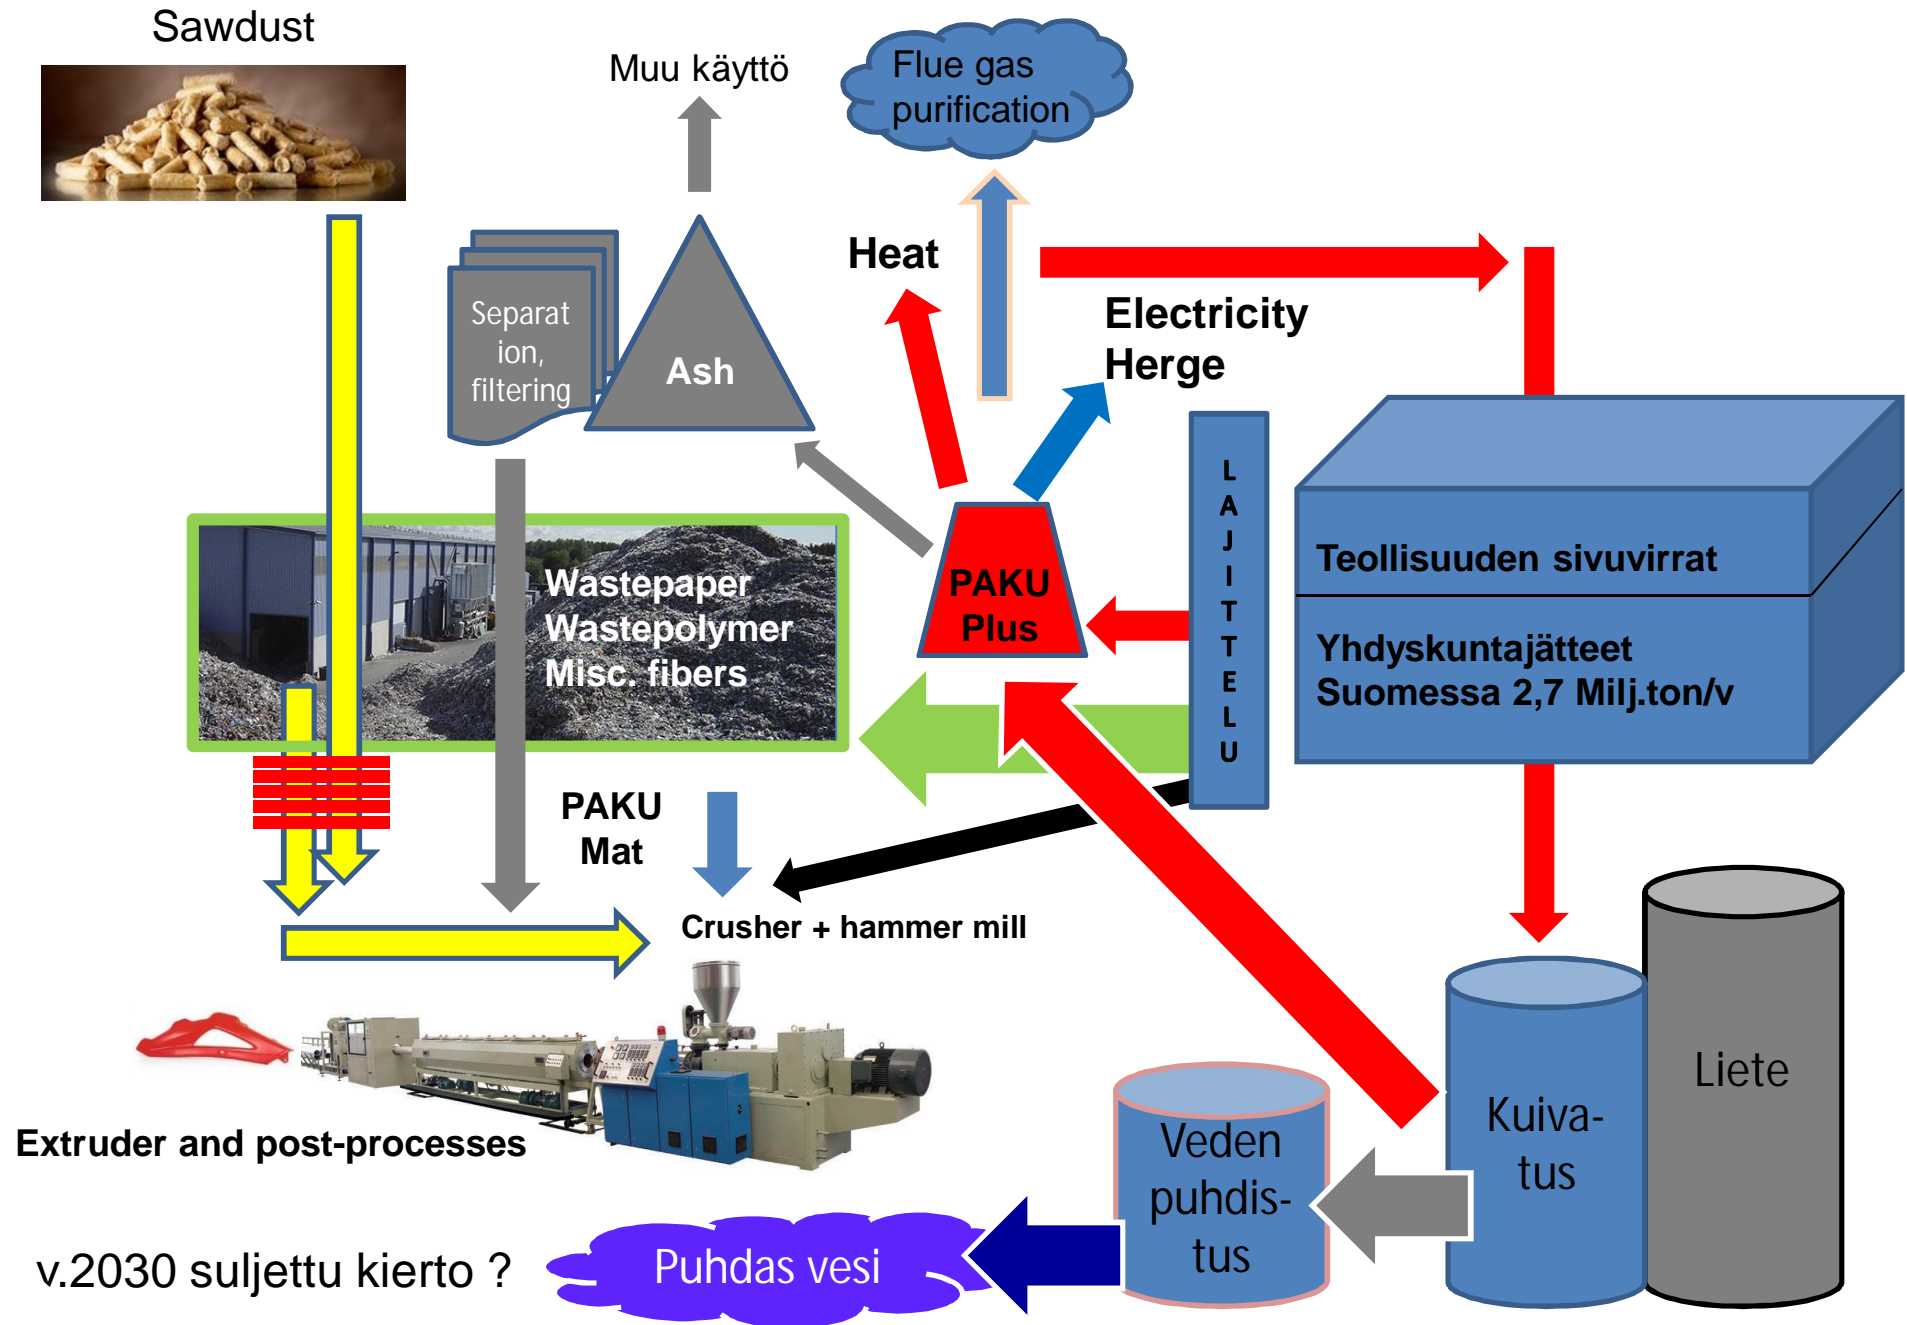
Sawdust

Muu käyttö

Flue gas purification

Separation, filtering

Ash

Heat

Electricity Herge

Wastepaper Wastepolymer Misc. fibers

PAKU Plus

LAJITTELU

Teollisuuden sivuvirrat

Yhdyskuntajätteet Suomessa 2,7 Milj.ton/v

PAKU Mat

Crusher + hammer mill

Extruder and post-processes

Veden puhdistus

Kuivatus

Liete

v.2030 suljettu kierto ?

Puhdas vesi